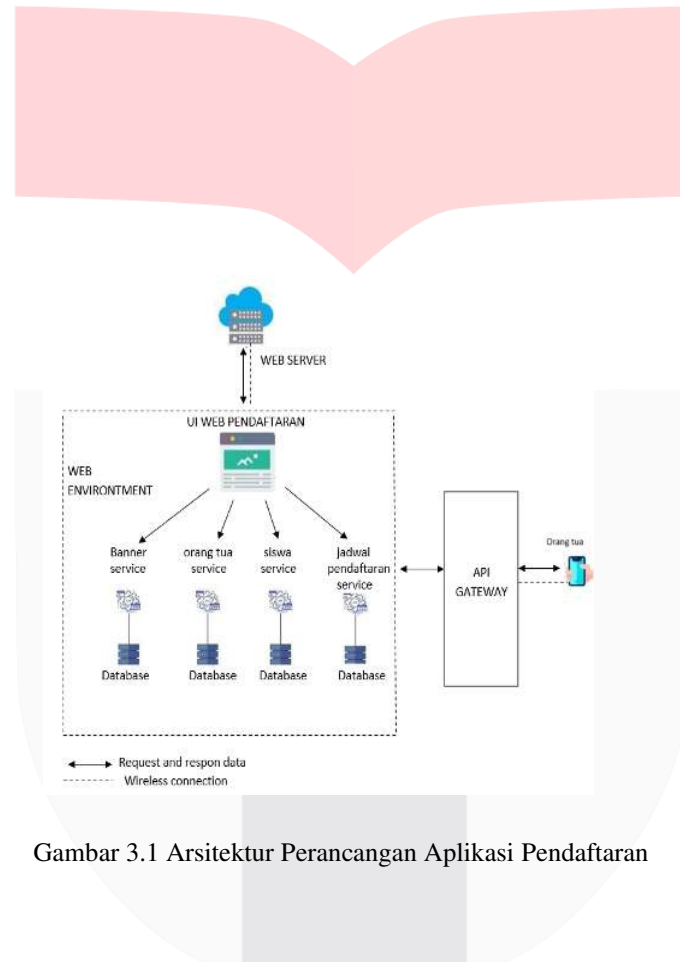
WEB SERVER

UI WEB PENDAFTARAN

WEB ENVIRONTMENT

Banner service

orang tua service

siswa service

jadwal pendaftaran service

Database

Database

Database

Database

API GATEWAY

Orang tua

Request and respon data

Wireless connection

Gambar 3.1 Arsitektur Perancangan Aplikasi Pendaftaran